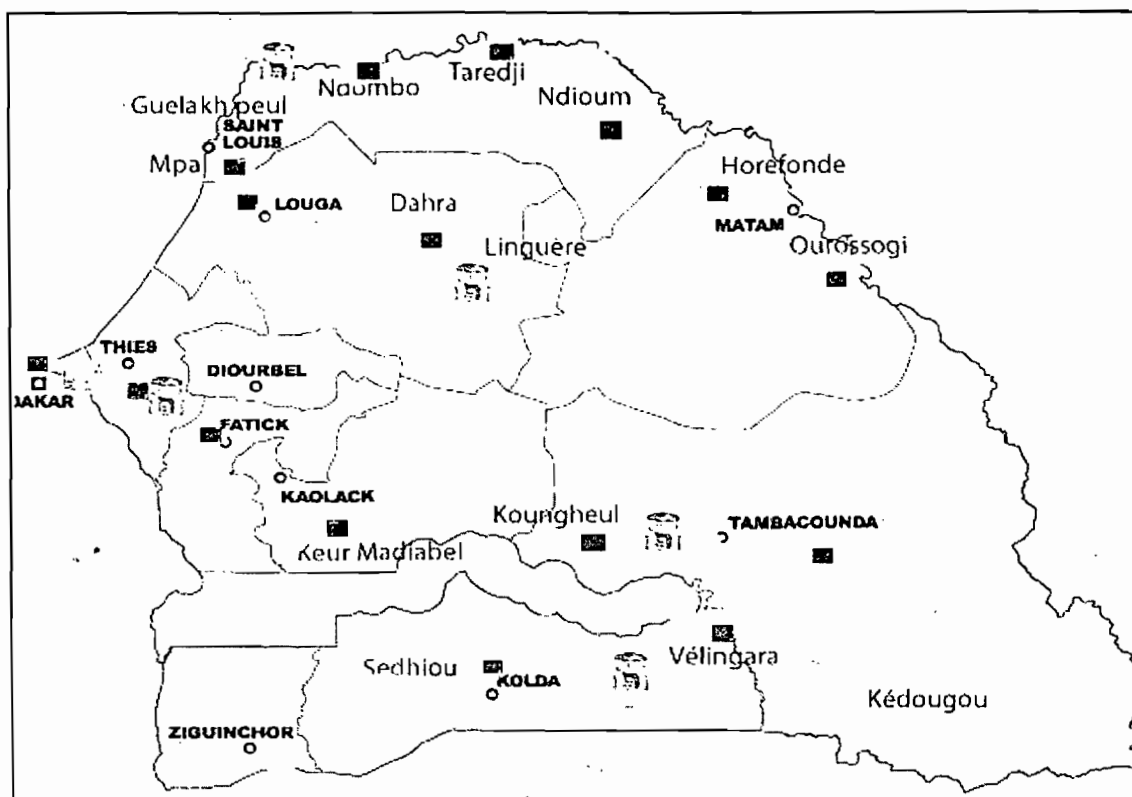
Naombo
Taredji
Guelakh peul
SAINT LOUIS
Ndioum
Mpal
Horefonde
LOUGA
Dahra
MATAM
Linguère
Ourossogi
THIES
DIOURBEL
DAKAR
FATICK
KAOLACK
Koungheul
TAMBACOUNDA
Keur Madiabel
Vélingara
Sedhiou
KOLDA
Kédougou
ZIGUINCHOR